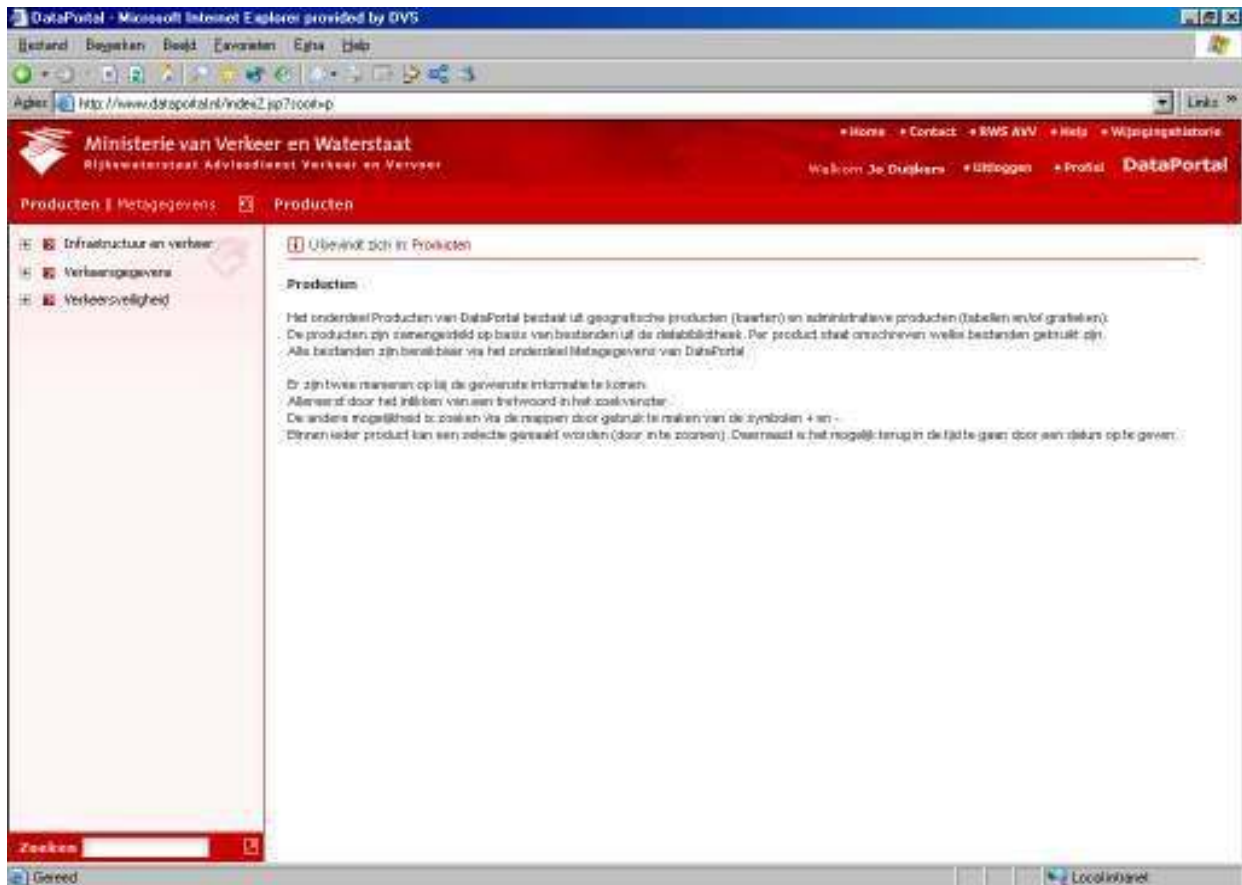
DataPortal - Microsoft Internet Explorer provided by DVS

Bestand Bewerken Beeld Favorieten Extra Help

Adres http://www.dataportal.nl/index2.jsp?cool=p

Links »

Ministerie van Verkeer en Waterstaat
Rijkswaterstaat Adviesdienst Verkeer en Vervoer

• Home • Contact • RWS AVV • Help • Wijzigingshistorie

Welkom Jo Duijkers • Uitloggen • Profiel DataPortal

Producten | Metagegevens Producten

Infrastructuur en verkeer
Verkeersgegevens
Verkeersveiligheid

U bevindt zich in: Producten

Producten

Het onderdeel Producten van DataPortal bestaat uit geografische producten (kaarten) en administratieve producten (tabellen en/of grafieken). De producten zijn samengesteld op basis van bestanden uit de databibliotheek. Per product staat omschreven welke bestanden gebruikt zijn. Alle bestanden zijn bereikbaar via het onderdeel Metagegevens van DataPortal.

Er zijn twee manieren op bij de gewenste informatie te komen.
Allereerst door het intikken van een trefwoord in het zoekvenster.
De andere mogelijkheid is zoeken via de mappen door gebruik te maken van de symbolen + en -.
Binnen ieder product kan een selectie gemaakt worden (door in te zoomen). Daarnaast is het mogelijk terug in de tijd te gaan door een datum op te geven.

Zoeken

Gereed

Local intranet